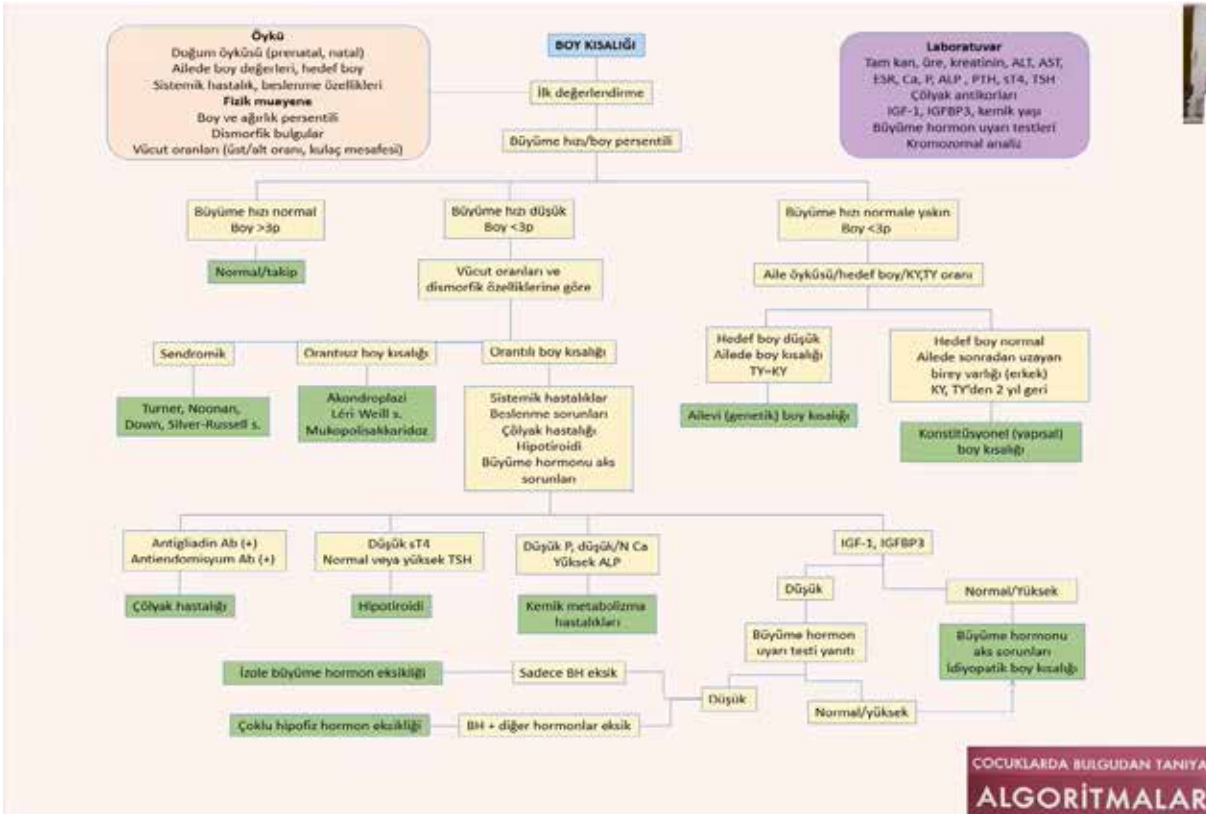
Öykü
Doğum öyküsü (prenatal, natal)
Ailede boy değerleri, hedef boy
Sistemik hastalık, beslenme özellikleri
Fizik muayene
Boy ve ağırlık persentili
Dismorfik bulgular
Vücut oranları (üst/alt oranı, kulaç mesafesi)

BOY KISALIĞI

İlk değerlendirme

Büyüme hızı/boy persentili

Laboratuvar
Tam kan, üre, kreatinin, ALT, AST, ESR, Ca, P, ALP, PTH, sT4, TSH
Çölyak antikorları
IGF-1, IGFBP3, kemik yaşı
Büyüme hormon uyarı testleri
Kromozomal analiz

Büyüme hızı normal
Boy >3p

Normal/takip

Büyüme hızı düşük
Boy <3p

Vücut oranları ve dismorfik özelliklerine göre

Büyüme hızı normale yakın
Boy <3p

Aile öyküsü/hedef boy/KY,TY oranı

Sendromik

Turner, Noonan, Down, Silver-Russell s.

Orantısız boy kısalığı

Akondroplazi
Léri Weill s.
Mukopolisakkaridoz

Orantılı boy kısalığı

Sistemik hastalıklar
Beslenme sorunları
Çölyak hastalığı
Hipotiroidi
Büyüme hormonu aks sorunları

Hedef boy düşük
Ailede boy kısalığı
TY=KY

Ailevi (genetik) boy kısalığı

Hedef boy normal
Ailede sonradan uzayan birey varlığı (erkek)
KY, TY'den 2 yıl geri

Konstitüsyonel (yapısal) boy kısalığı

Antigliadin Ab (+)
Antiendomisyum Ab (+)

Çölyak hastalığı

Düşük sT4
Normal veya yüksek TSH

Hipotiroidi

Düşük P, düşük/N Ca
Yüksek ALP

Kemik metabolizma hastalıkları

IGF-1, IGFBP3

Düşük

Normal/Yüksek

Büyüme hormon uyarı testi yanıtı

Büyüme hormonu aks sorunları
İdiyopatik boy kısalığı

İzole büyüme hormon eksikliği

Sadece BH eksik

Düşük

Normal/yüksek

Çoklu hipofiz hormon eksikliği

BH + diğer hormonlar eksik

ÇOCUKLARDA BULGUDAN TANIYA
ALGORİTMALAR